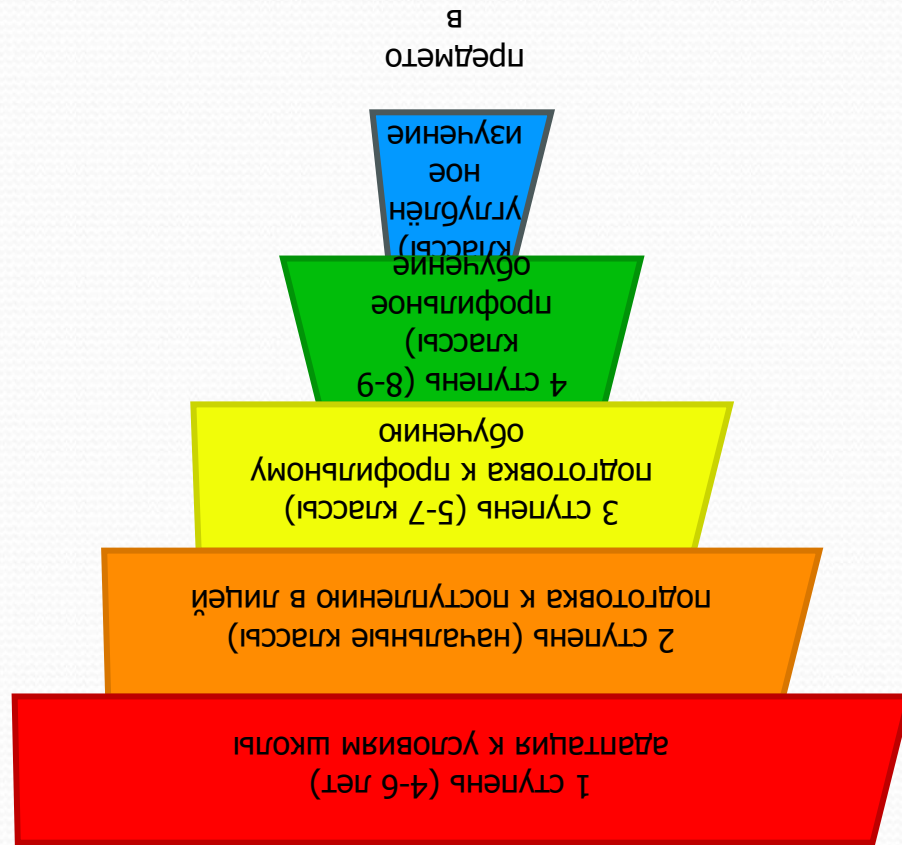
1 ступень (4-6 лет)
адаптация к условиям школы

2 ступень (начальные классы)
подготовка к поступлению в лицей

3 ступень (5-7 классы)
подготовка к профильному обучению

4 ступень (8-9 классы)
профильное обучение

классы)
углублённое изучение предметов